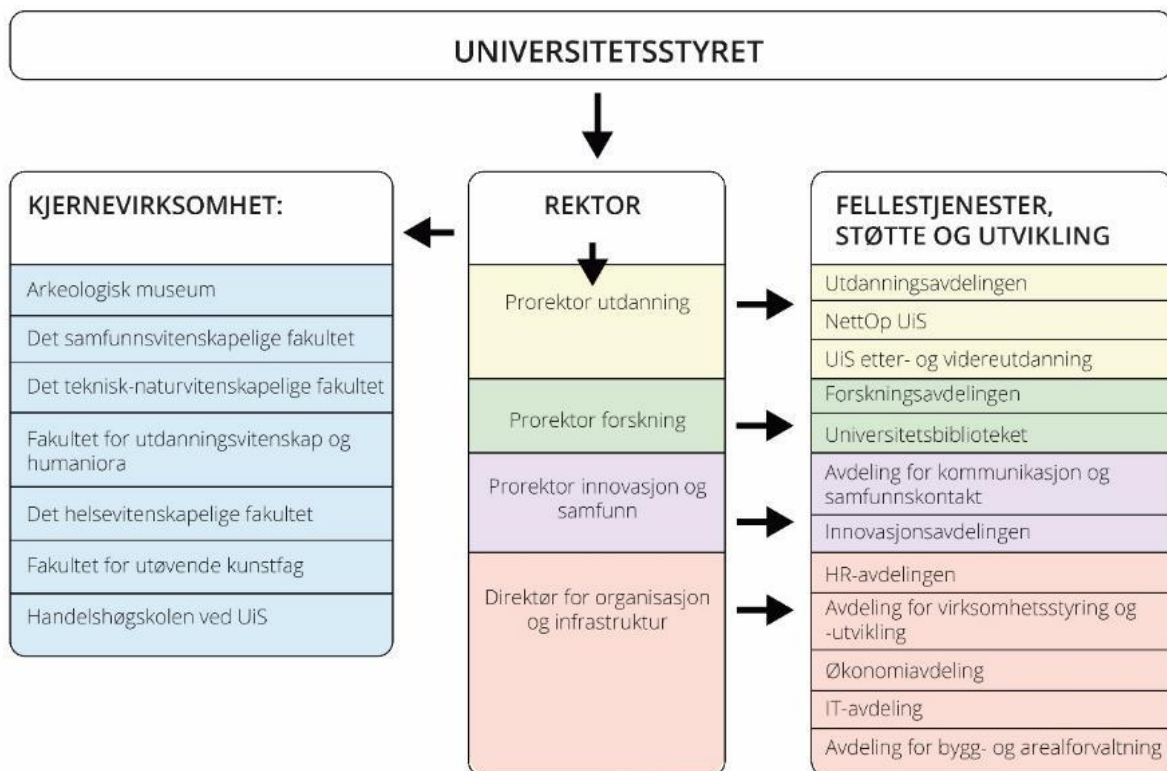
UNIVERSITETSSTYRET

KJERNEVIRKSOMHET:

Arkeologisk museum

Det samfunnsvitenskapelige fakultet

Det teknisk-naturvitenskapelige fakultet

Fakultet for utdanningsvitenskap og humaniora

Det helsevitenskapelige fakultet

Fakultet for utøvende kunstfag

Handelshøgskolen ved UiS

REKTOR

Prorektor utdanning

Prorektor forskning

Prorektor innovasjon og samfunn

Direktør for organisasjon og infrastruktur

FELLESTJENESTER, STØTTE OG UTVIKLING

Utdanningsavdelingen

NettOp UiS

UiS etter- og videreutdanning

Forskningsavdelingen

Universitetsbiblioteket

Avdeling for kommunikasjon og samfunnskontakt

Innovasjonsavdelingen

HR-avdelingen

Avdeling for virksomhetsstyring og -utvikling

Økonomiavdeling

IT-avdeling

Avdeling for bygg- og arealforvaltning